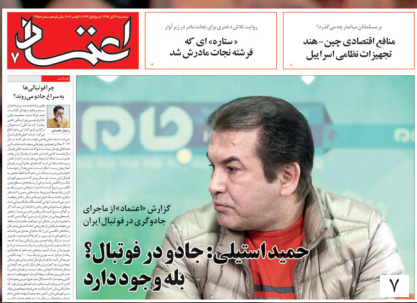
روایت تلخ دختری برای نجات مادر در آپارتمانی

«ستاره» ای که فرشته نجات مادرش شد

بر مسلمانان میانمار چه می‌گذرد؟

منافع اقتصادی چین - هند

تجهیزات نظامی اسراییل

اعتماد

۷

چرا فوتبالی‌ها به سراغ جادو می‌روند؟

گزارش «اعتماد» از ماجرای جادوگری در فوتبال ایران

حمید استیلی: جادو در فوتبال؟ بله وجود دارد

۷